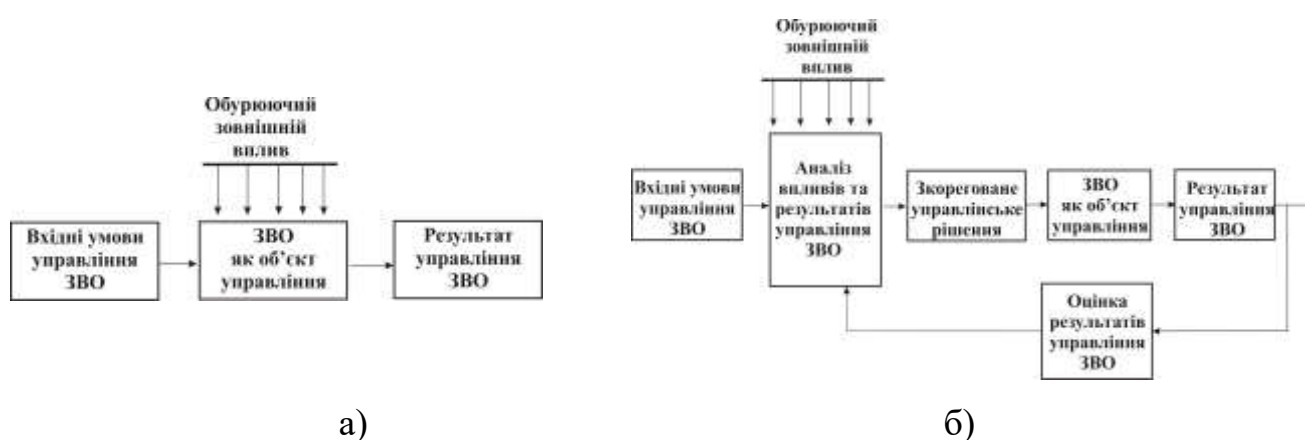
Обурюючий зовнішній вплив

Вхідні умови управління ЗВО

ЗВО як об'єкт управління

Результат управління ЗВО

а)

Обурюючий зовнішній вплив

Вхідні умови управління ЗВО

Аналіз впливів та результатів управління ЗВО

Зкореговане управлінське рішення

ЗВО як об'єкт управління

Результат управління ЗВО

Оцінка результатів управління ЗВО

б)